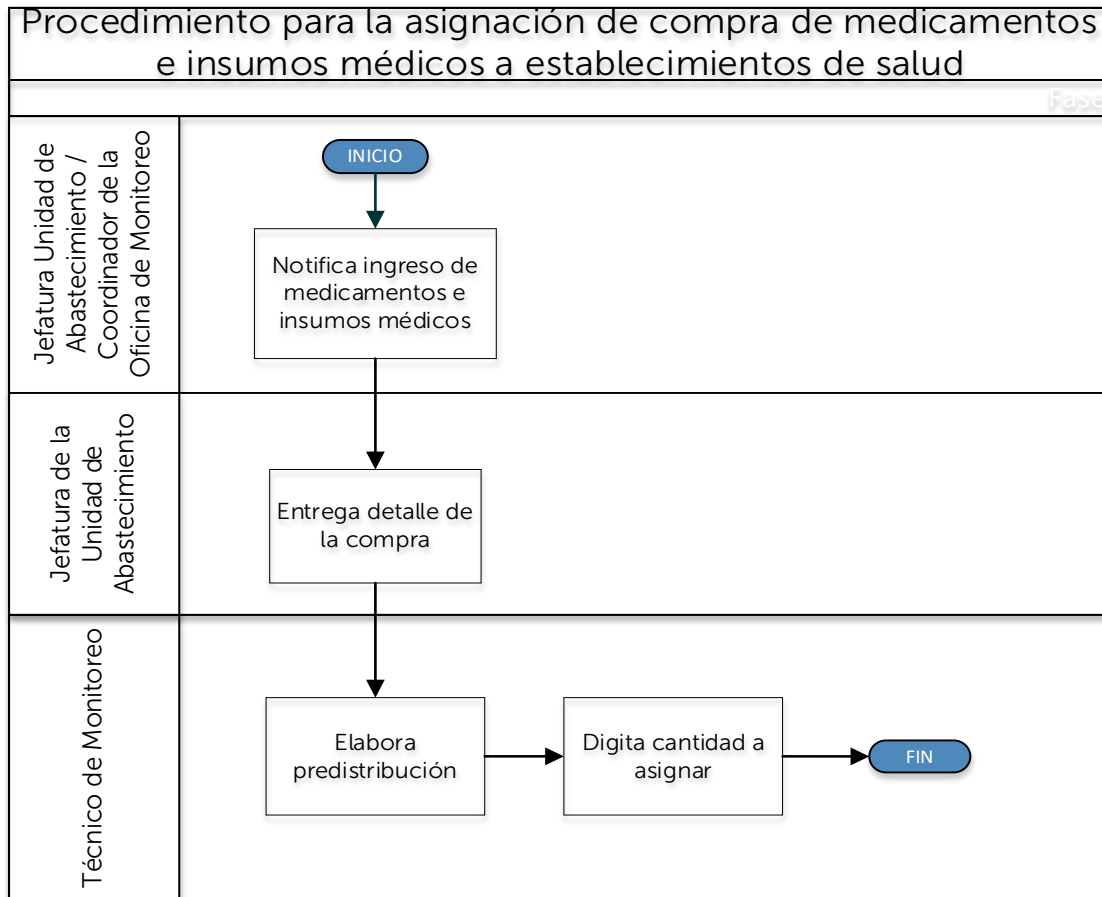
Procedimiento para la asignación de compra de medicamentos e insumos médicos a establecimientos de salud

Fase

Jefatura Unidad de Abastecimiento / Coordinador de la Oficina de Monitoreo

INICIO

Notifica ingreso de medicamentos e insumos médicos

Jefatura de la Unidad de Abastecimiento

Entrega detalle de la compra

Técnico de Monitoreo

Elabora predistribución

Digita cantidad a asignar

FIN